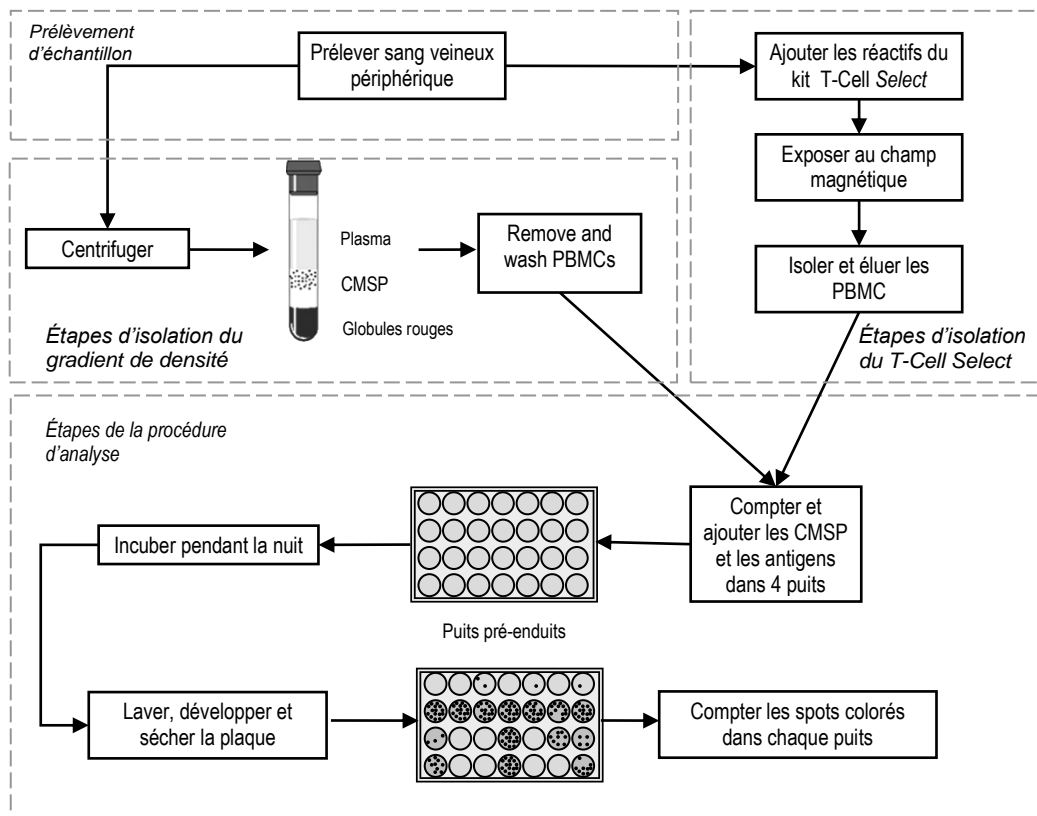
Prélèvement d'échantillon

Prélever sang veineux périphérique

Ajouter les réactifs du kit T-Cell Select

Exposer au champ magnétique

Isoler et éluer les PBMC

Étapes d'isolation du T-Cell Select

Centrifuger

Plasma

CMSP

Globules rouges

Remove and wash PBMCs

Étapes d'isolation du gradient de densité

Étapes de la procédure d'analyse

Compter et ajouter les CMSP et les antigens dans 4 puits

Incuber pendant la nuit

Puits pré-enduits

Laver, développer et sécher la plaque

Compter les spots colorés dans chaque puits